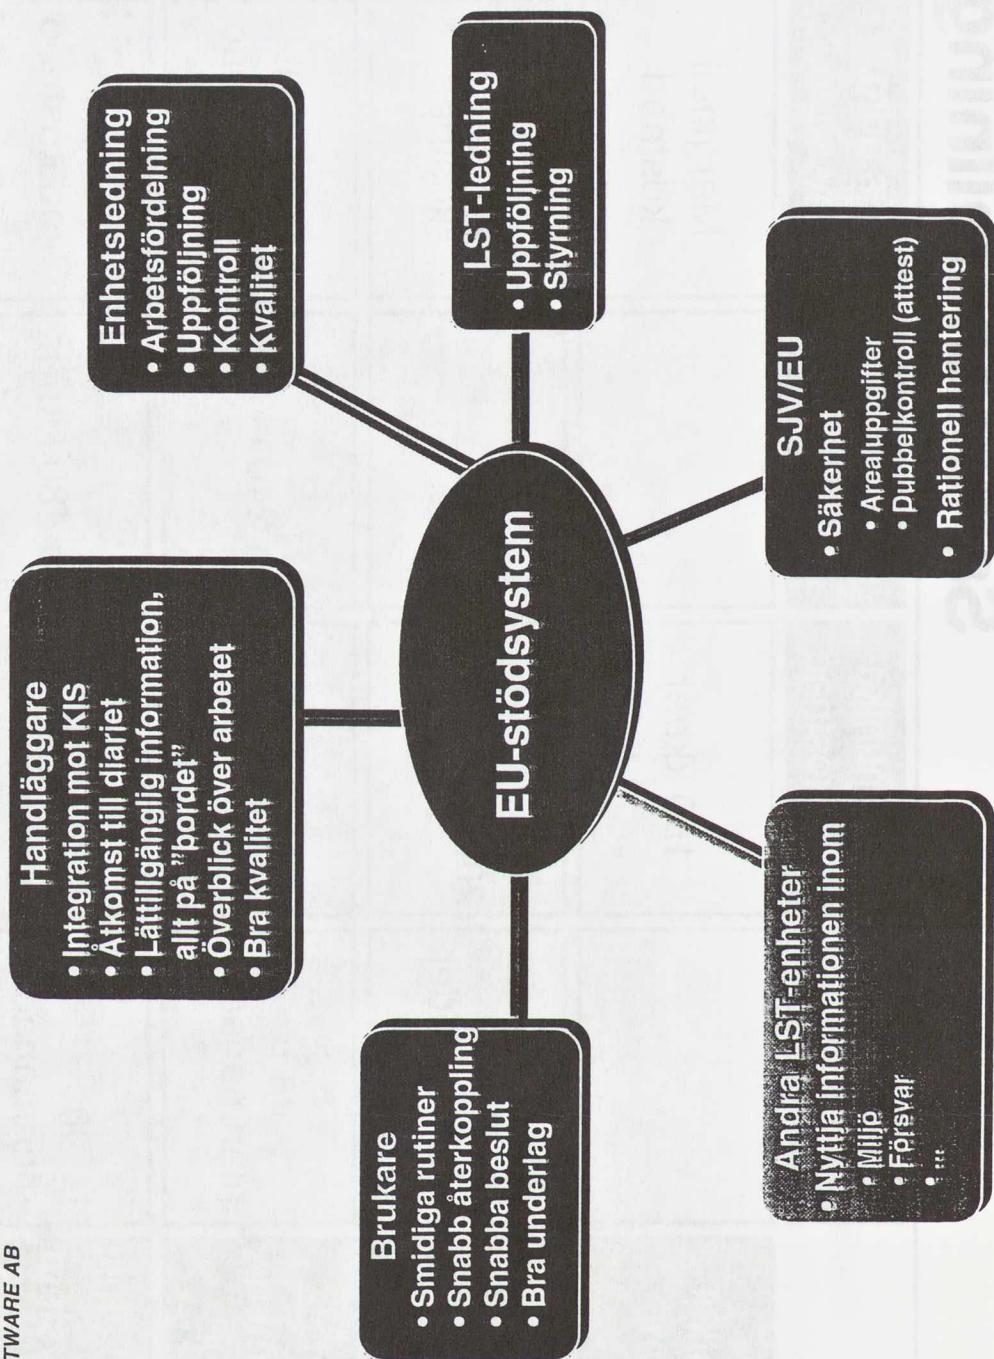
TWARE AB

EU-stödsystem

Handläggare
• Integration mot KIS
• Åtkomst till diariet
• Lättillgänglig information, allt på "bordet"
• Överblick över arbetet
• Bra kvalitet

Enhetsledning
• Arbetsfördelning
• Uppföljning
• Kontroll
• Kvalitet

LST-ledning
• Uppföljning
• Styrning

SJV/EU
• Säkerhet
• Arealuppgifter
• Dubbelkontroll (attest)
• Rationell hantering

Andra LST-enheter
• Nyttja informationen inom
• Miljö
• Försvar
• ...

Brukare
• Smidiga rutiner
• Snabb återkoppling
• Snabba beslut
• Bra underlag